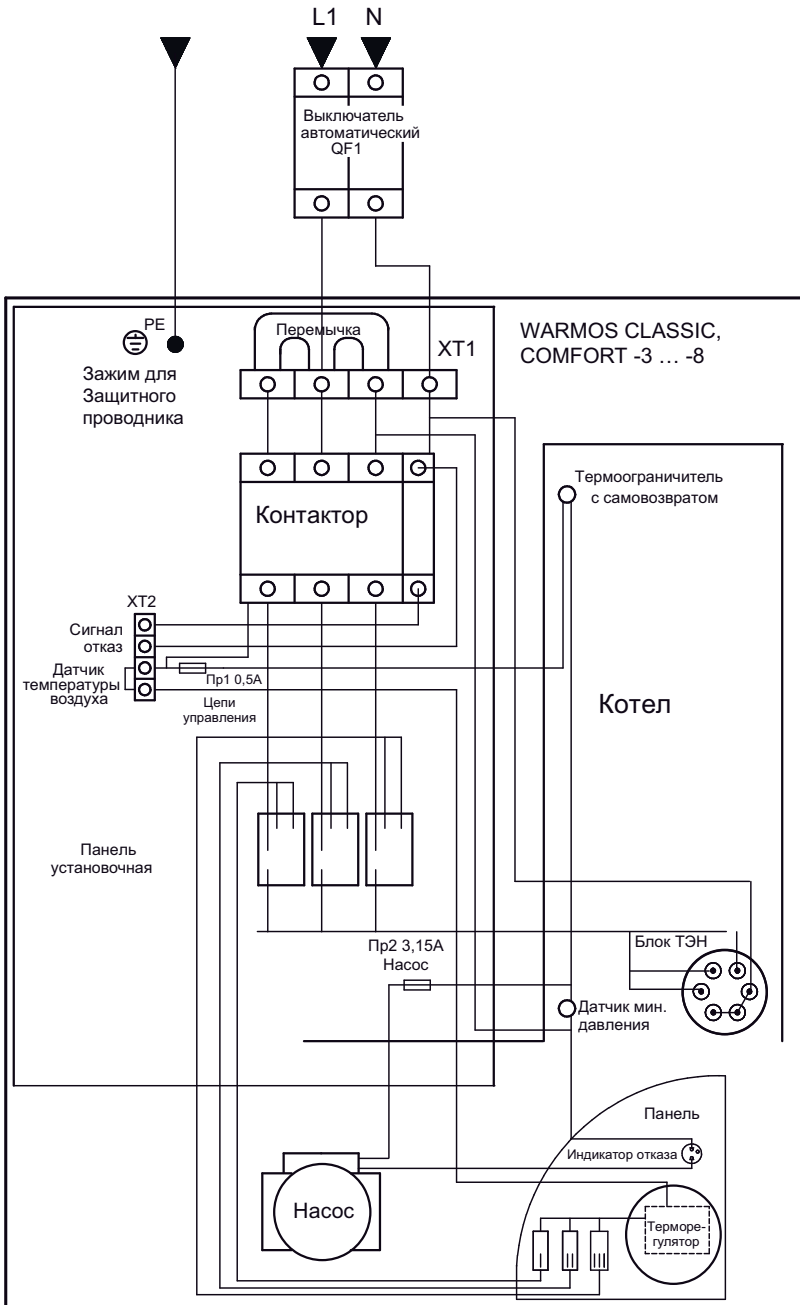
L1 N

Выключатель автоматический QF1

PE

Зажим для Защитного проводника

Перемычка

XT1

WARMOS CLASSIC, COMFORT -3 … -8

Термоограничитель с самовозвратом

Контактор

XT2

Сигнал отказ

Датчик температуры воздуха

Пр1 0,5А

Цепи управления

Котел

Панель установочная

Блок ТЭН

Пр2 3,15А Насос

Датчик мин. давления

Панель

Индикатор отказа

Насос

Терморегулятор

I II III